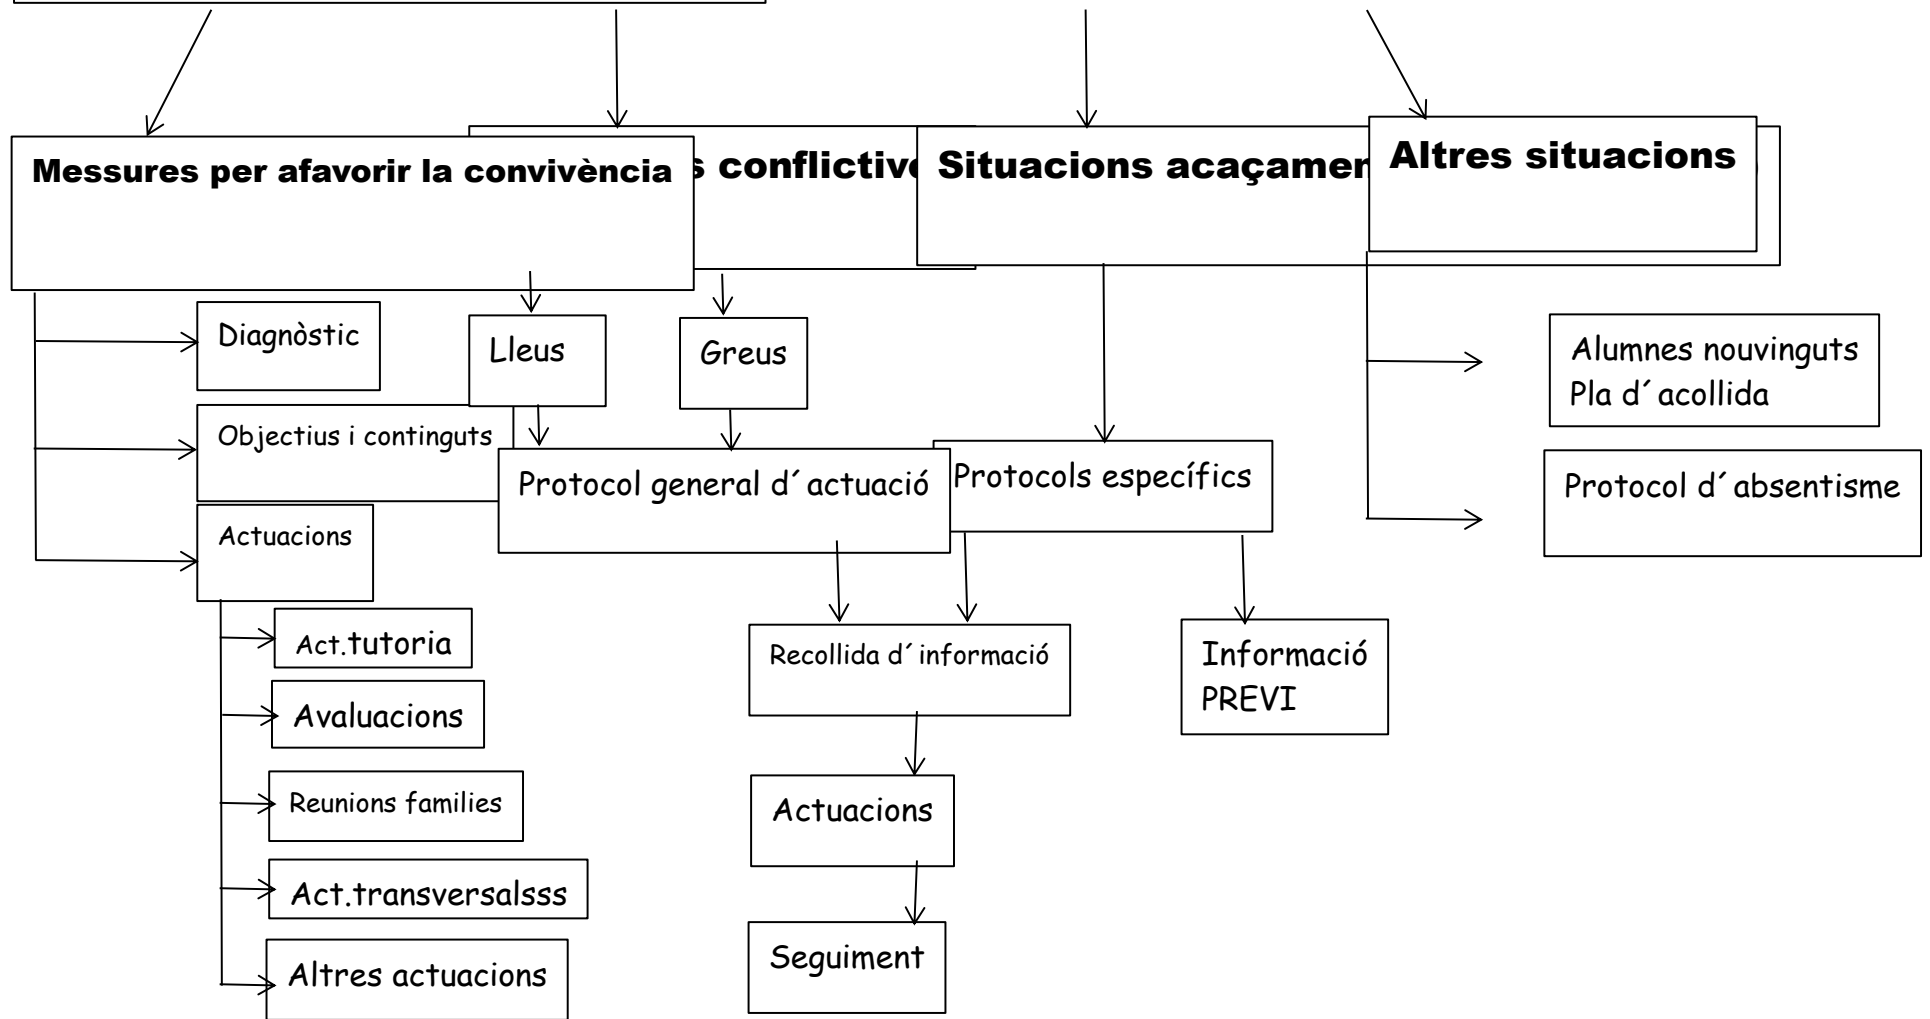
Messures per afavorir la convivència

s conflictiv

Situacions acaçamen

Altres situacions

Diagnòstic

Objectius i continguts

Actuacions

Act.tutoria

Avaluacions

Reunions families

Act.transversalsss

Altres actuacions

Lleus

Greus

Protocol general d´actuació

Recollida d´informació

Actuacions

Seguiment

Protocols específics

Informació PREVI

Alumnes nouvinguts Pla d´acollida

Protocol d´absentisme